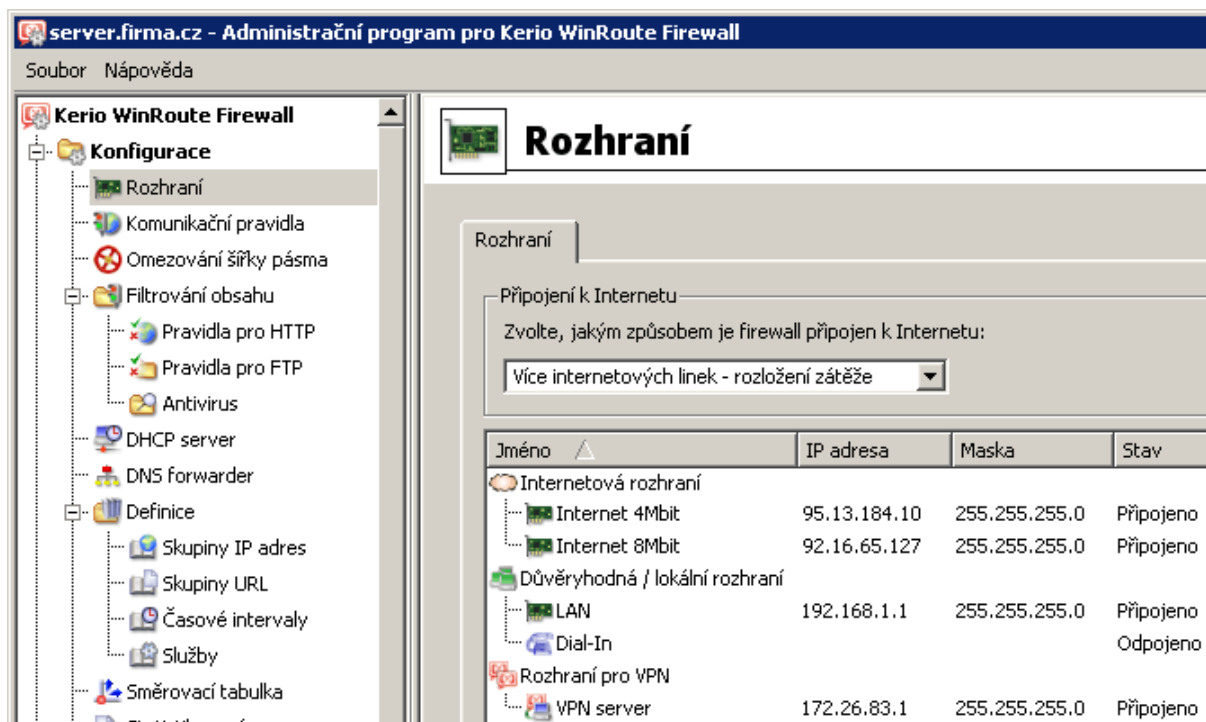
server.firma.cz - Administrační program pro Kerio WinRoute Firewall

Soubor Nápověda

Kerio WinRoute Firewall
Konfigurace
Rozhraní
Komunikační pravidla
Omezování šířky pásma
Filtrování obsahu
Pravidla pro HTTP
Pravidla pro FTP
Antivirus
DHCP server
DNS forwarder
Definice
Skupiny IP adres
Skupiny URL
Časové intervaly
Služby
Směrovací tabulka
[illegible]

Rozhraní

Rozhraní

Připojení k Internetu
Zvolte, jakým způsobem je firewall připojen k Internetu:
Více internetových linek - rozložení zátěže

| Jméno | IP adresa | Maska | Stav |
|---|---|---|---|
| Internetová rozhraní | | | |
| Internet 4Mbit | 95.13.184.10 | 255.255.255.0 | Připojeno |
| Internet 8Mbit | 92.16.65.127 | 255.255.255.0 | Připojeno |
| Důvěryhodná / lokální rozhraní | | | |
| LAN | 192.168.1.1 | 255.255.255.0 | Připojeno |
| Dial-In | | | Odpojeno |
| Rozhraní pro VPN | | | |
| VPN server | 172.26.83.1 | 255.255.255.0 | Připojeno |